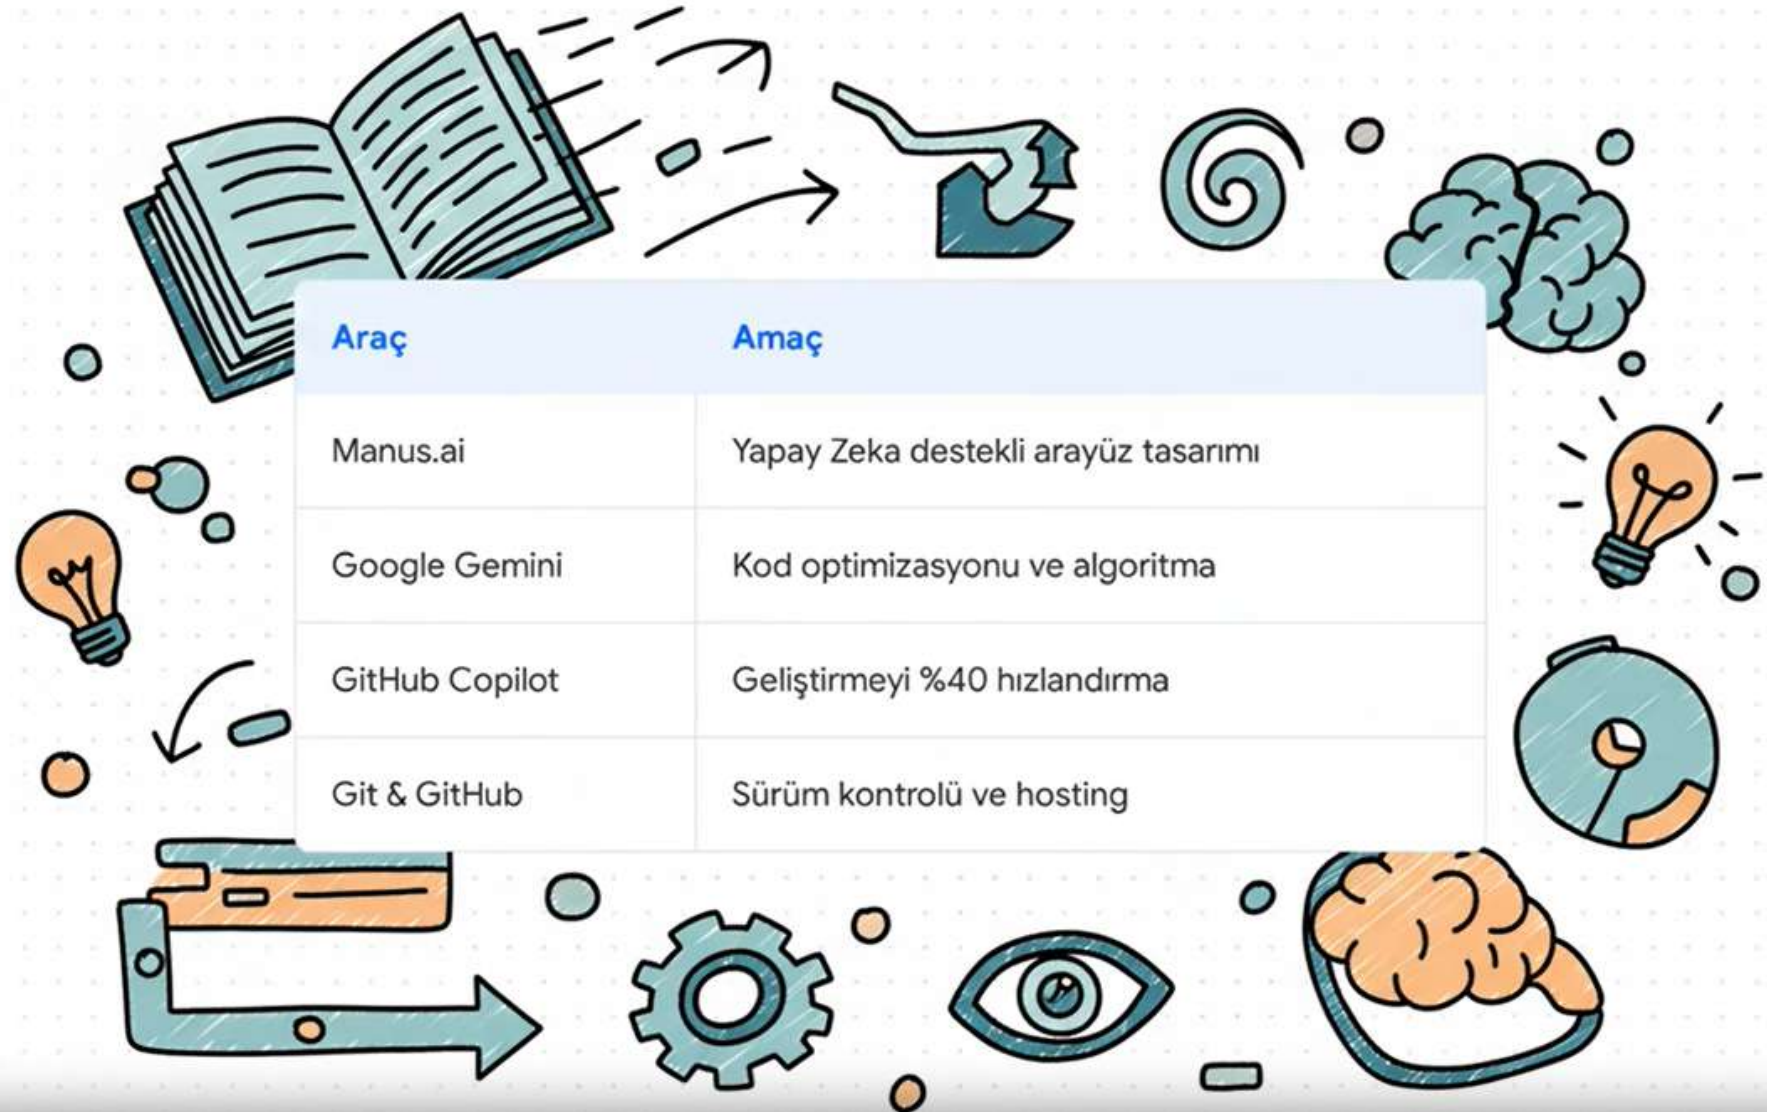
| Araç | Amaç |
|---|---|
| Manus.ai | Yapay Zeka destekli arayüz tasarımı |
| Google Gemini | Kod optimizasyonu ve algoritma |
| GitHub Copilot | Geliştirmeyi %40 hızlandırma |
| Git & GitHub | Sürüm kontrolü ve hosting |